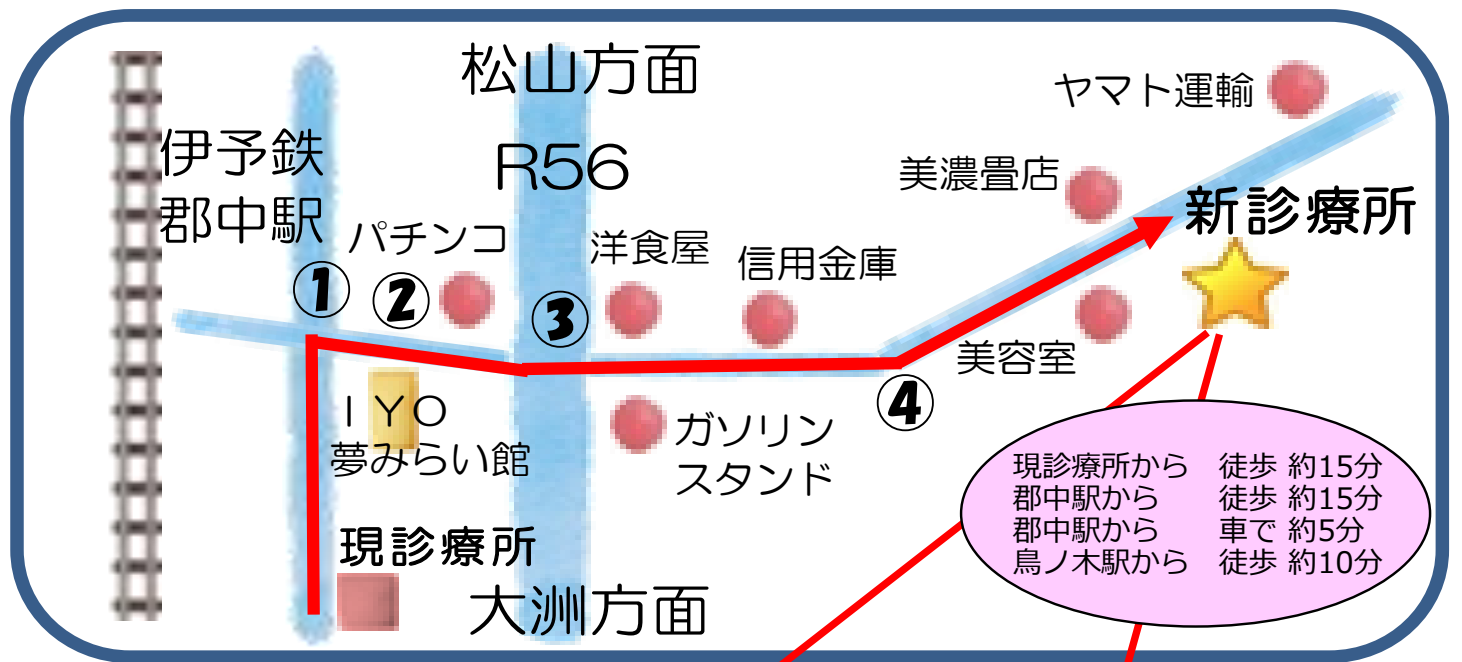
松山方面

R56

伊予鉄
郡中駅

パチンコ

洋食屋

信用金庫

美濃畳店

ヤマト運輸

新診療所

①
②
③
④

美容室

ＩＹＯ
夢みらい館

ガソリン
スタンド

現診療所

大洲方面

| | |
|---|---|
| 現診療所から | 徒歩 約15分 |
| 郡中駅から | 徒歩 約15分 |
| 郡中駅から | 車で 約5分 |
| 鳥ノ木駅から | 徒歩 約10分 |